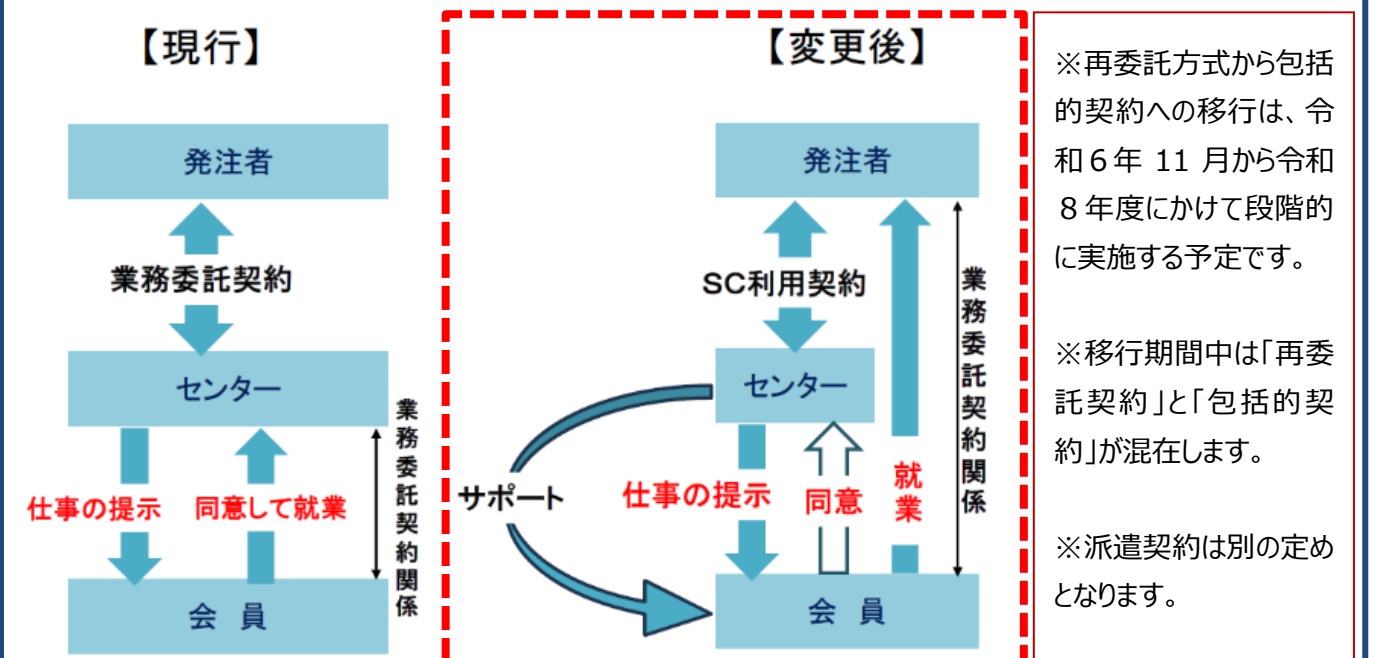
【現行】

発注者

業務委託契約

センター

業務委託契約関係

仕事の提示　同意して就業

会員

【変更後】

発注者

SC利用契約

業務委託契約関係

センター

サポート

仕事の提示　同意　就業

会員

※再委託方式から包括的契約への移行は、令和６年 11 月から令和８年度にかけて段階的に実施する予定です。

※移行期間中は「再委託契約」と「包括的契約」が混在します。

※派遣契約は別の定めとなります。